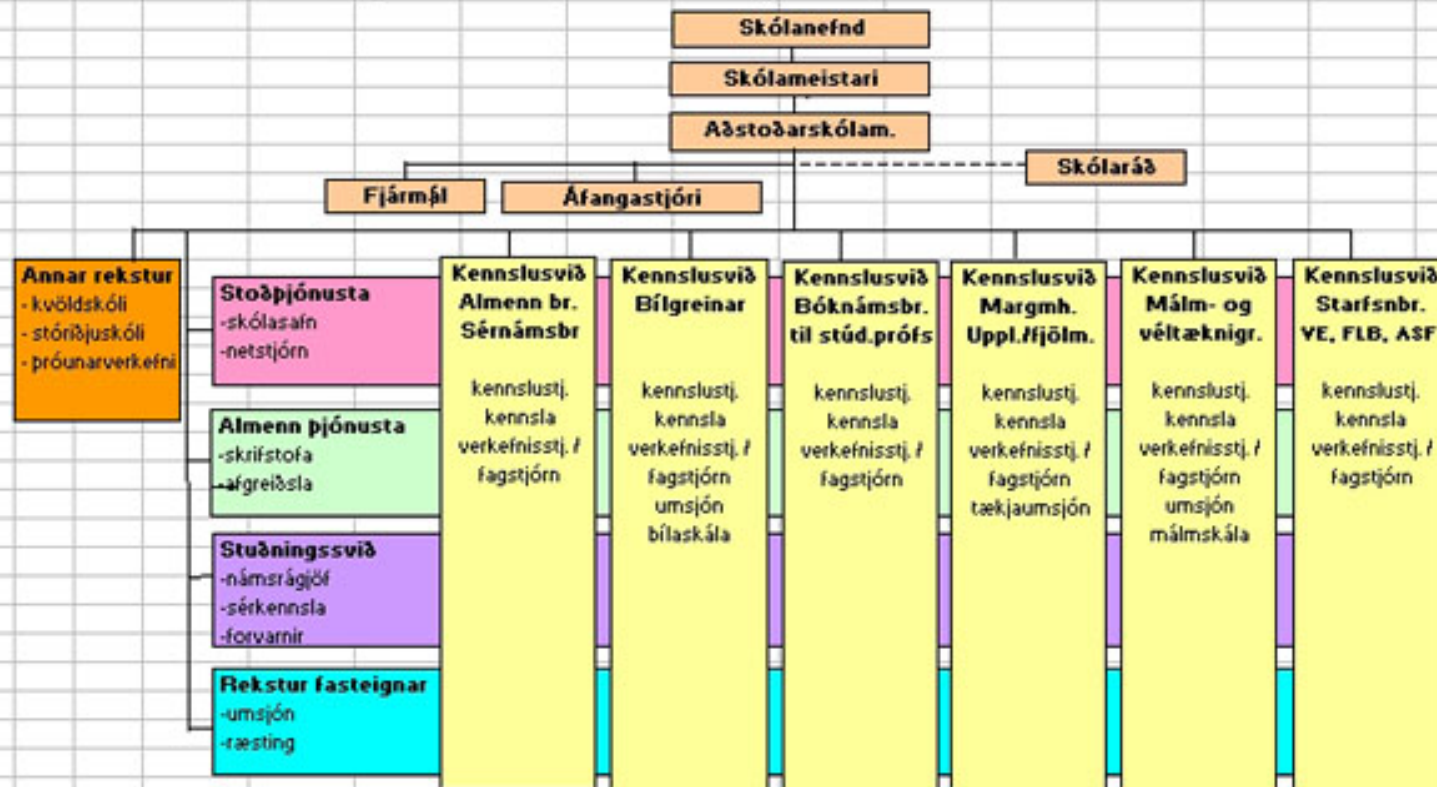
Skólanefnd

Skólameistari

Aðstoðarskólam.

Skólaráð

Fjármál

Áfangastjóri

Annar rekstur
- kvöldskóli
- stóriðjuskóli
- þróunarverkefni

Stoðþjónusta
-skólasafn
-netstjórn

Almenn þjónusta
-skrifstofa
-afgreiðsla

Stuðningssvið
-námsrágjöf
-sérkennsla
-forvarnir

Rekstur fasteignar
-umsjón
-ræsting

Kennslusvið
Almenn br.
Sérnámsbr

kennslustj.
kennsla
verkefnisstj. /
fagstjórn

Kennslusvið
Bílgreinar

kennslustj.
kennsla
verkefnisstj. /
fagstjórn
umsjón
bílaskála

Kennslusvið
Bóknámsbr.
til stúd.prófs

kennslustj.
kennsla
verkefnisstj. /
fagstjórn

Kennslusvið
Margmh.
Uppl./fjölm.

kennslustj.
kennsla
verkefnisstj. /
fagstjórn
tækjaumsjón

Kennslusvið
Málm- og
véltæknigr.

kennslustj.
kennsla
verkefnisstj. /
fagstjórn
umsjón
málmskála

Kennslusvið
Starfsnbr.
VE, FLB, ASF

kennslustj.
kennsla
verkefnisstj. /
fagstjórn